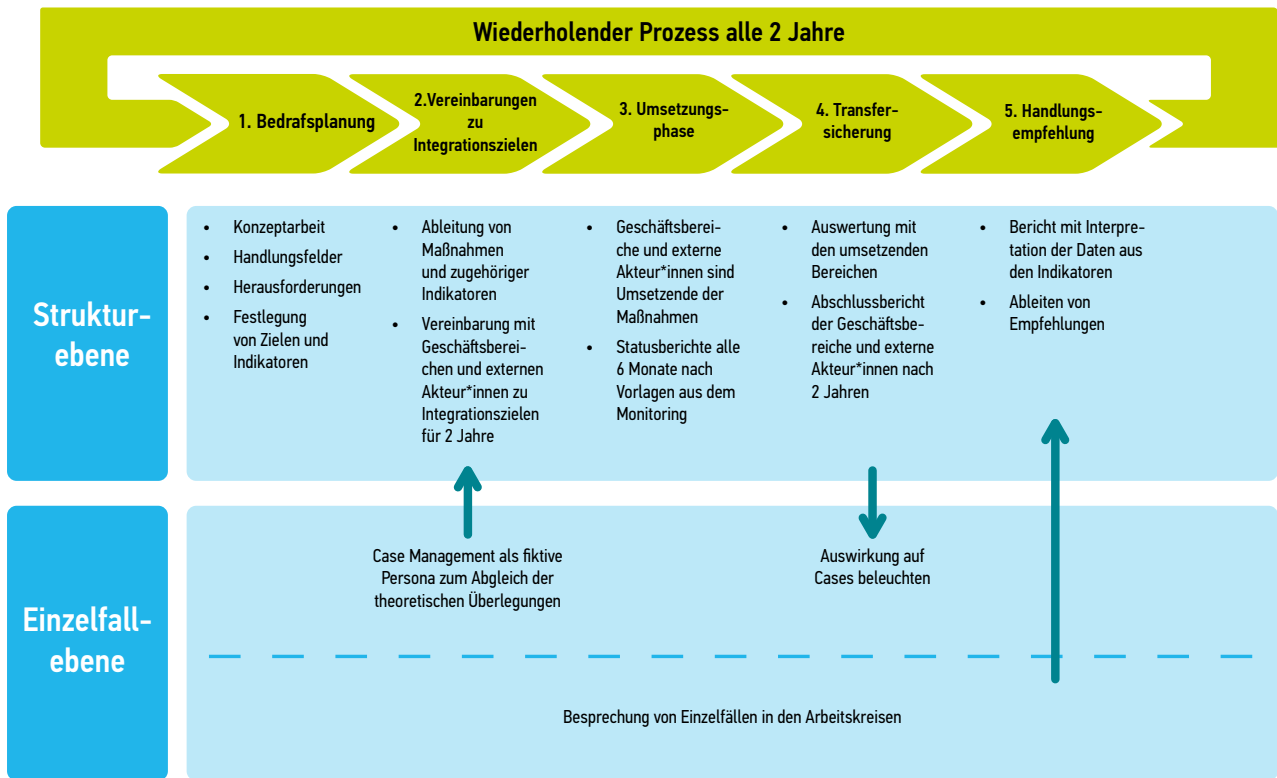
Wiederholender Prozess alle 2 Jahre

1. Bedrafsplanung

2.Vereinbarungen zu Integrationszielen

3. Umsetzungsphase

4. Transfersicherung

5. Handlungsempfehlung

Strukturebene

- Konzeptarbeit
- Handlungsfelder
- Herausforderungen
- Festlegung von Zielen und Indikatoren

- Ableitung von Maßnahmen und zugehöriger Indikatoren
- Vereinbarung mit Geschäftsbereichen und externen Akteur*innen zu Integrationszielen für 2 Jahre

- Geschäftsbereiche und externe Akteur*innen sind Umsetzende der Maßnahmen
- Statusberichte alle 6 Monate nach Vorlagen aus dem Monitoring

- Auswertung mit den umsetzenden Bereichen
- Abschlussbericht der Geschäftsbereiche und externe Akteur*innen nach 2 Jahren

- Bericht mit Interpretation der Daten aus den Indikatoren
- Ableiten von Empfehlungen

Einzelfallebene

Case Management als fiktive Persona zum Abgleich der theoretischen Überlegungen

Auswirkung auf Cases beleuchten

Besprechung von Einzelfällen in den Arbeitskreisen